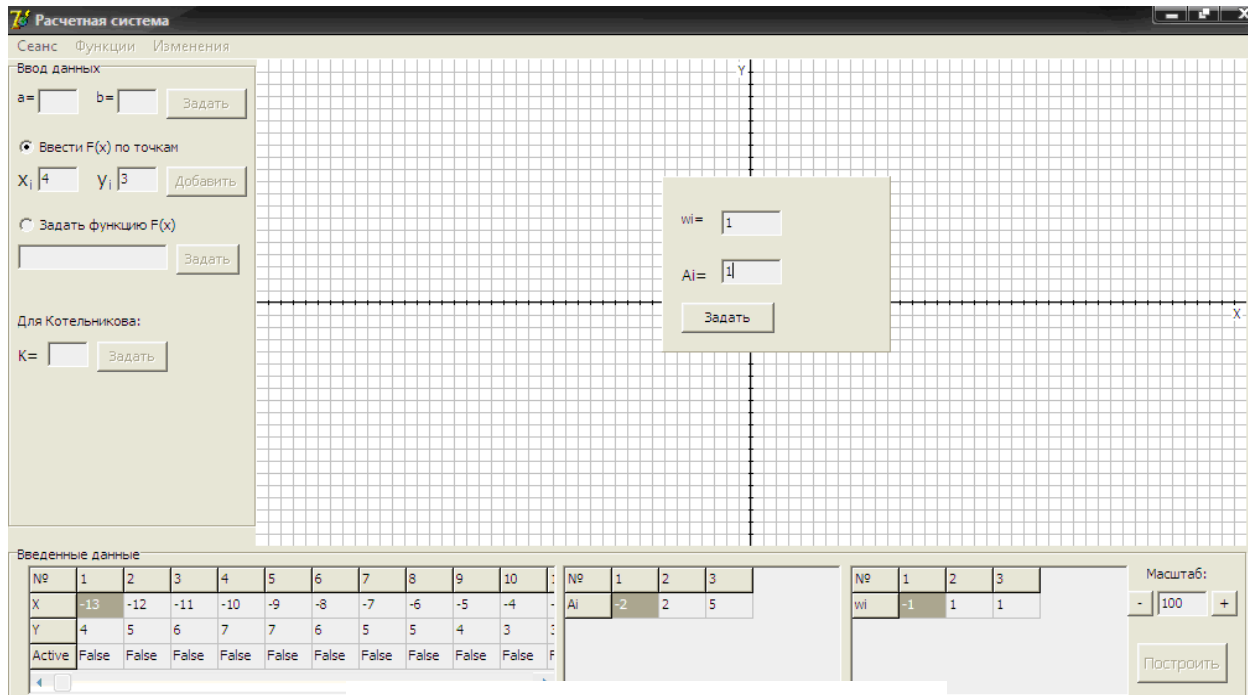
Расчетная система

Сеанс Функции Изменения

Ввод данных

a= b= Задать

Ввести F(x) по точкам

$X_i$ 4 $Y_i$ 3 Добавить

Задать функцию F(x)

Задать

Для Котельникова:

K= Задать

Y

X

wi= 1

Ai= 1

Задать

Введенные данные

| № | 1 | 2 | 3 | 4 | 5 | 6 | 7 | 8 | 9 | 10 | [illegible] |
|---|---|---|---|---|---|---|---|---|---|---|---|
| X | -13 | -12 | -11 | -10 | -9 | -8 | -7 | -6 | -5 | -4 | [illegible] |
| Y | 4 | 5 | 6 | 7 | 7 | 6 | 5 | 5 | 4 | 3 | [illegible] |
| Active | False | False | False | False | False | False | False | False | False | False | F |

| № | 1 | 2 | 3 |
|---|---|---|---|
| Ai | -2 | 2 | 5 |

| № | 1 | 2 | 3 |
|---|---|---|---|
| wi | -1 | 1 | 1 |

Масштаб:

- 100 +

Построить